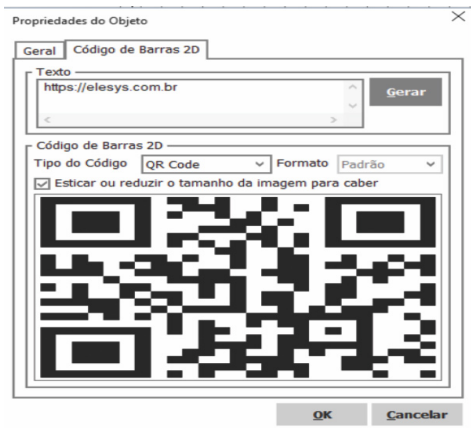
Propriedades do Objeto

Geral | Código de Barras 2D

Texto
https://elesys.com.br

Gerar

Código de Barras 2D
Tipo do Código QR Code Formato Padrão
Esticar ou reduzir o tamanho da imagem para caber

OK Cancelar